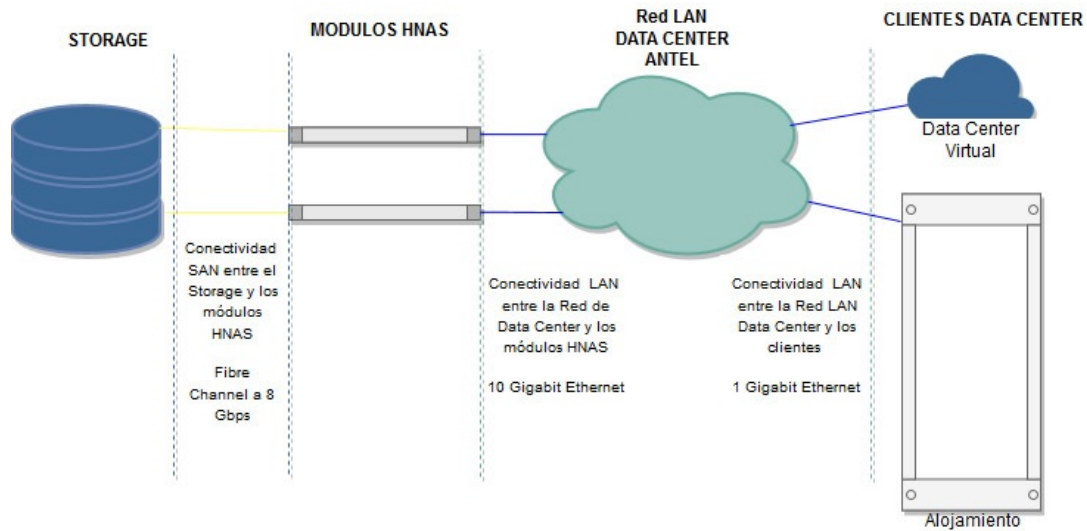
STORAGE

MODULOS HNAS

Red LAN
DATA CENTER
ANTEL

CLIENTES DATA CENTER

Data Center Virtual

Conectividad SAN entre el Storage y los módulos HNAS

Fibre Channel a 8 Gbps

Conectividad LAN entre la Red de Data Center y los módulos HNAS

10 Gigabit Ethernet

Conectividad LAN entre la Red LAN Data Center y los clientes

1 Gigabit Ethernet

Alojamiento